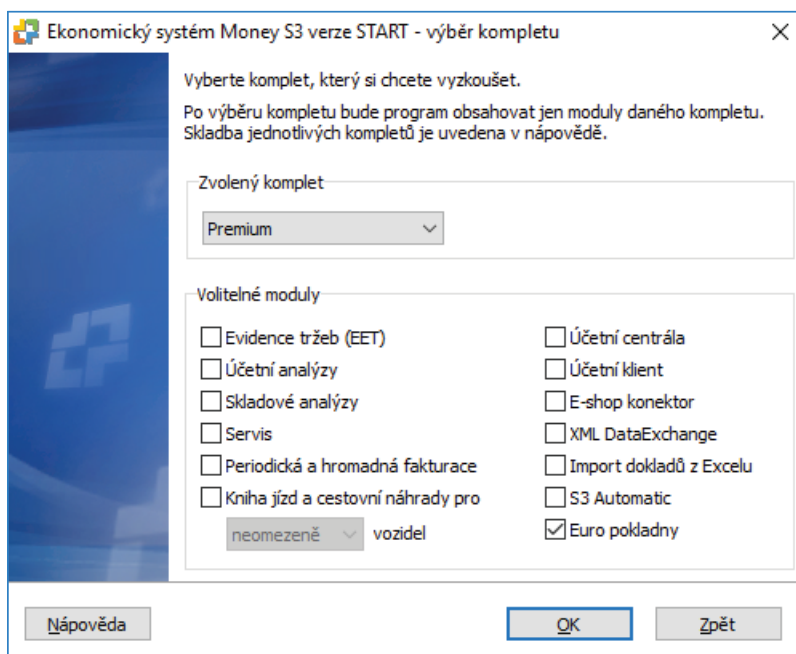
Ekonomický systém Money S3 verze START - výběr kompletu

Vyberte komplet, který si chcete vyzkoušet.

Po výběru kompletu bude program obsahovat jen moduly daného kompletu. Skladba jednotlivých kompletů je uvedena v nápovědě.

Zvolený komplet

Premium

Volitelné moduly

Evidence tržeb (EET)
Účetní analýzy
Skladové analýzy
Servis
Periodická a hromadná fakturace
Kniha jízd a cestovní náhrady pro
neomezeně vozidel

Účetní centrála
Účetní klient
E-shop konektor
XML DataExchange
Import dokladů z Excelu
S3 Automatic
Euro pokladny

Nápověda

OK

Zpět